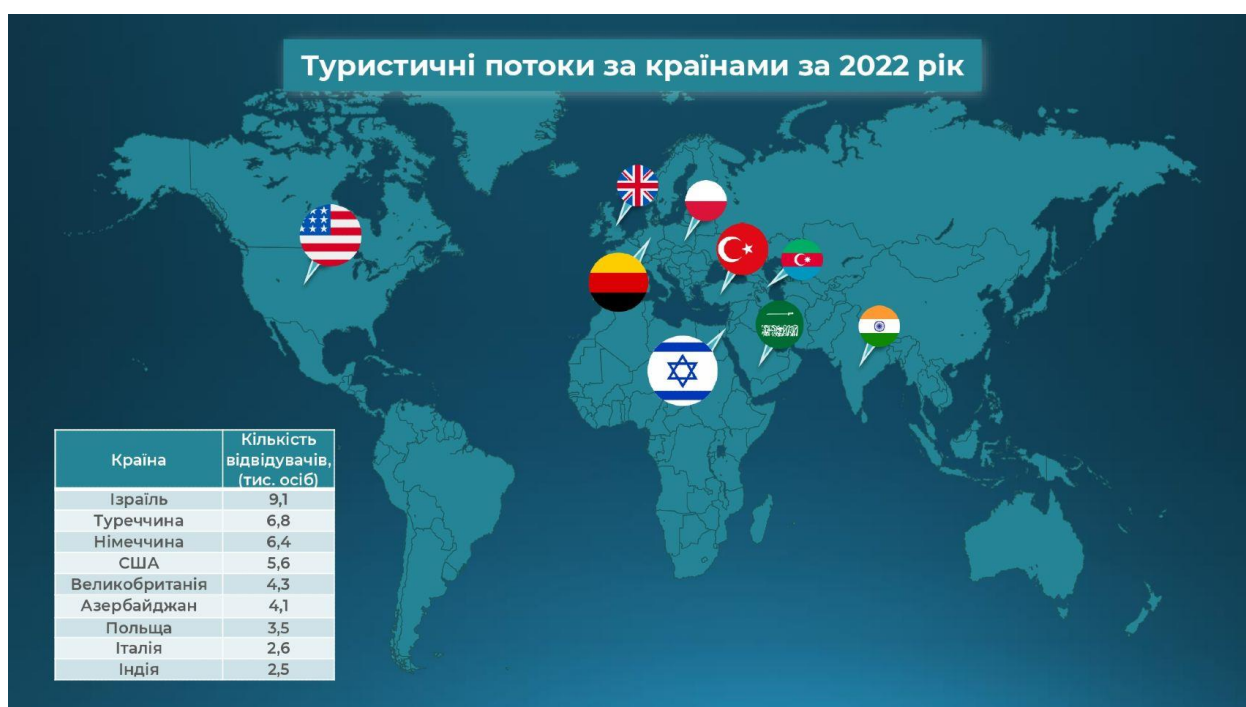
Туристичні потоки за країнами за 2022 рік

| Країна | Кількість відвідувачів, (тис. осіб) |
|---|---|
| Ізраїль | 9,1 |
| Туреччина | 6,8 |
| Німеччина | 6,4 |
| США | 5,6 |
| Великобританія | 4,3 |
| Азербайджан | 4,1 |
| Польща | 3,5 |
| Італія | 2,6 |
| Індія | 2,5 |